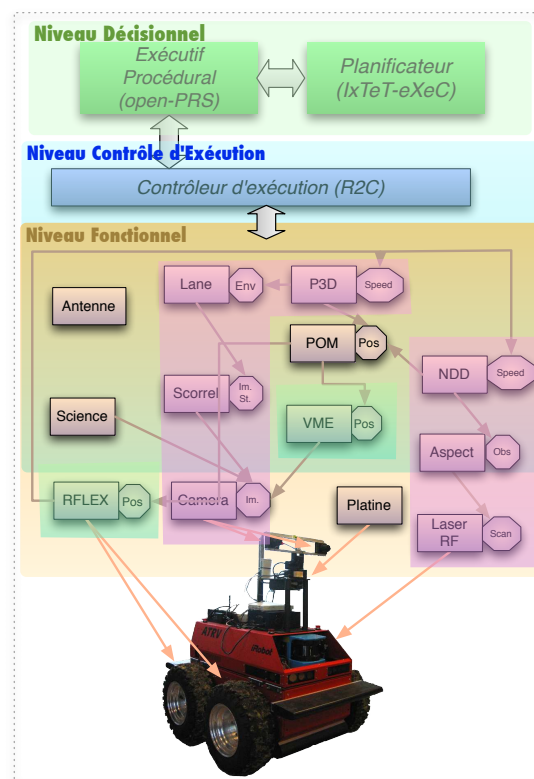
Niveau Décisionnel

Exécutif Procédural (open-PRS)

Planificateur (IxTeT-eXeC)

Niveau Contrôle d'Exécution

Contrôleur d'exécution (R2C)

Niveau Fonctionnel

Lane

Env

P3D

Speed

Antenne

POM

Pos

NDD

Speed

Scorrel

Im. St.

VME

Pos

Science

Aspect

Obs

RFLEX

Pos

Camera

Im.

Platine

Laser RF

Scan

ATRV

iRobot